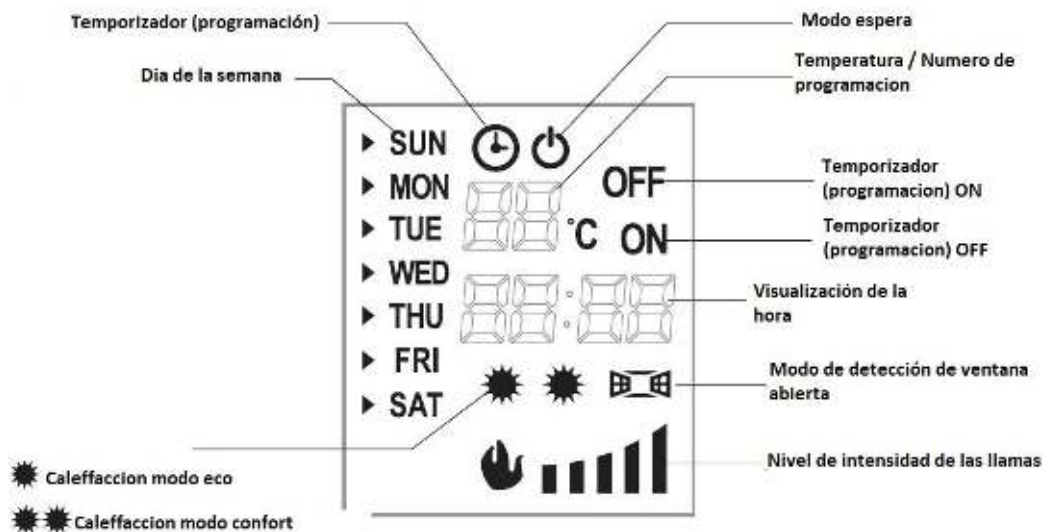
Temporizador (programación)

Modo espera

Dia de la semana

Temperatura / Numero de programacion

▸ SUN
▸ MON
▸ TUE
▸ WED
▸ THU
▸ FRI
▸ SAT

OFF

°C ON

Temporizador (programacion) ON

Temporizador (programacion) OFF

Visualización de la hora

Modo de detección de ventana abierta

Nivel de intensidad de las llamas

Caleffaccion modo eco

Caleffaccion modo confort